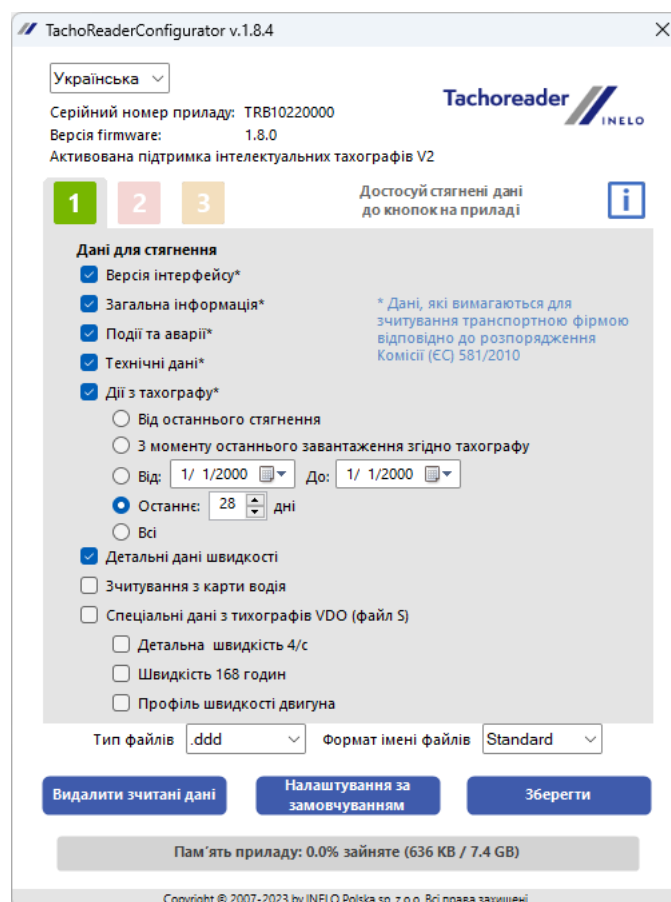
TachoReaderConfigurator v.1.8.4

Українська

Серійний номер приладу: TRB10220000
Версія firmware: 1.8.0
Активована підтримка інтелектуальних тахографів V2

Tachoreader INELO

1 2 3

Достосуй стягнені дані до кнопок на приладі

i

Дані для стягнення
Версія інтерфейсу*
Загальна інформація*
Події та аварії*
Технічні дані*
Дії з тахографу*

* Дані, які вимагаються для зчитування транспортною фірмою відповідно до розпорядження Комісії (ЄС) 581/2010

Від останнього стягнення
З моменту останнього завантаження згідно тахографу
Від: 1/ 1/2000 До: 1/ 1/2000
Останнє: 28 дні
Всі
Детальні дані швидкості
Зчитування з карти водія
Спеціальні дані з тихографів VDO (файл S)
Детальна швидкість 4/с
Швидкість 168 годин
Профіль швидкості двигуна

Тип файлів .ddd Формат імені файлів Standard

Видалити зчитані дані
Налаштування за замовчуванням
Зберегти

Пам'ять приладу: 0.0% зайняте (636 KB / 7.4 GB)

Copyright © 2007-2023 by INELO Polska sp. z o.o. Всі права захищені